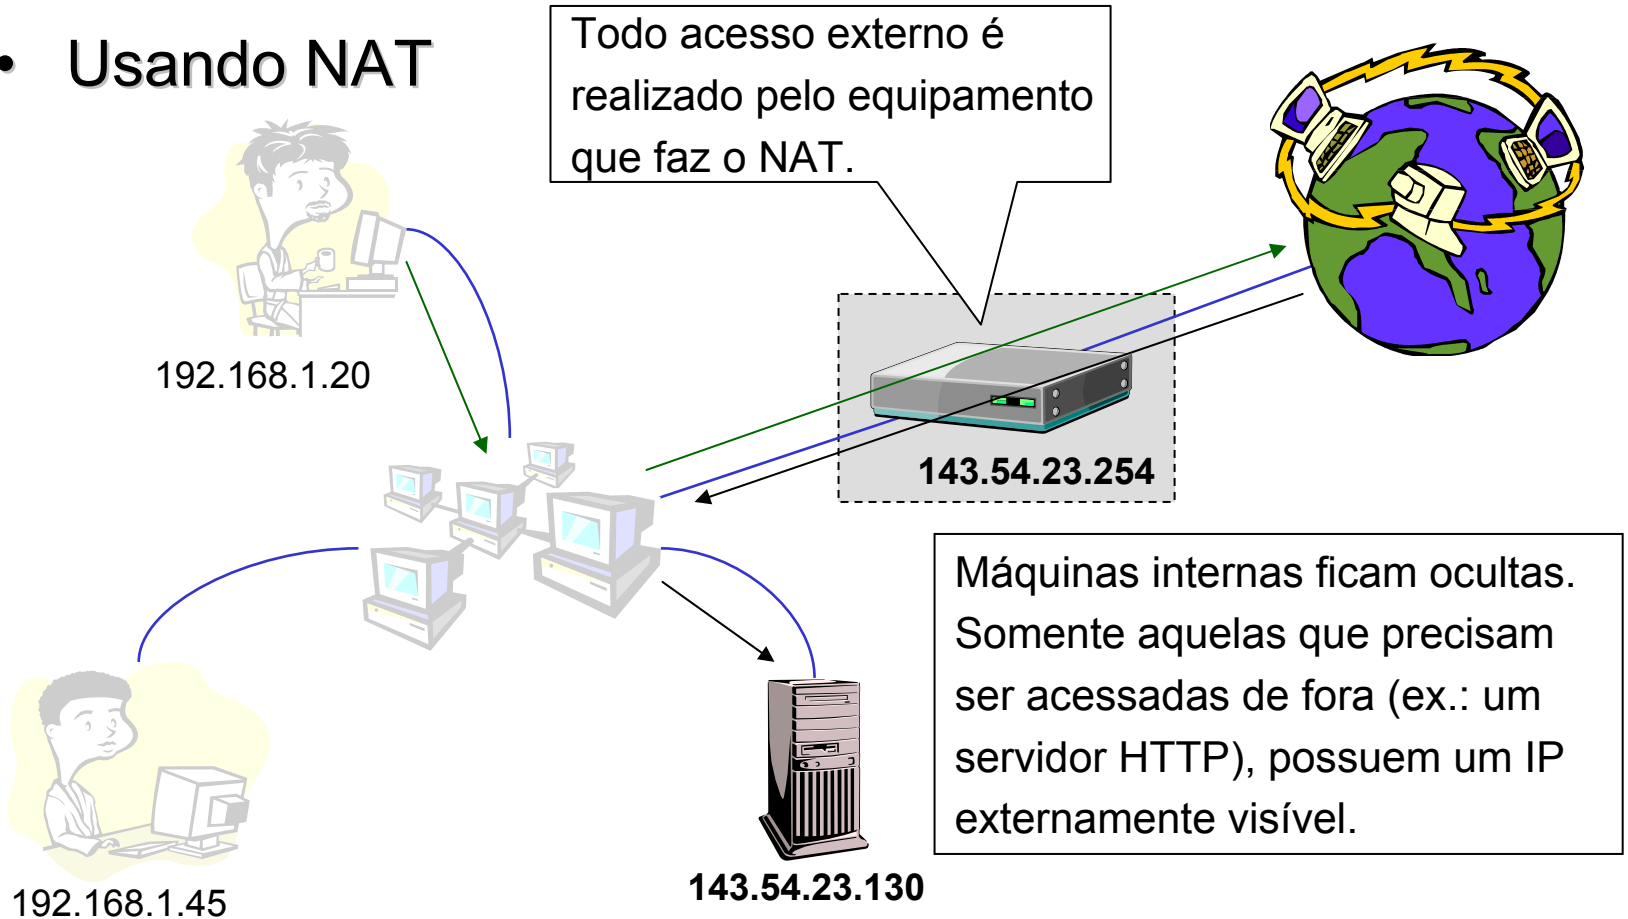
• Usando NAT

Todo acesso externo é realizado pelo equipamento que faz o NAT.

192.168.1.20

143.54.23.254

Máquinas internas ficam ocultas. Somente aquelas que precisam ser acessadas de fora (ex.: um servidor HTTP), possuem um IP externamente visível.

192.168.1.45

143.54.23.130